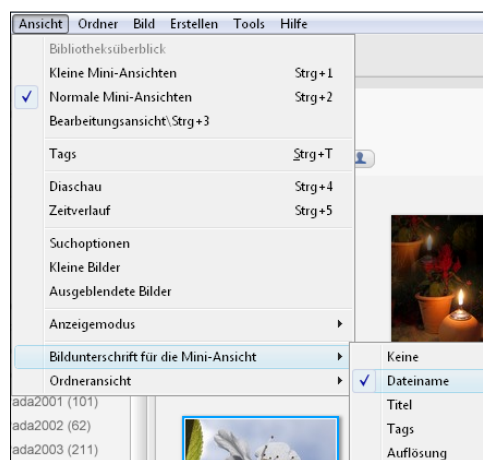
Ansicht Ordner Bild Erstellen Tools Hilfe

Bibliotheksüberblick
Kleine Mini-Ansichten Strg+1
✓ Normale Mini-Ansichten Strg+2
Bearbeitungsansicht\Strg+3

Tags Strg+T

Diaschau Strg+4
Zeitverlauf Strg+5

Suchoptionen
Kleine Bilder
Ausgeblendete Bilder

Anzeigemodus ▸

Bildunterschrift für die Mini-Ansicht ▸
Ordneransicht ▸

Keine
✓ Dateiname
Titel
Tags
Auflösung

ada2001 (101)
ada2002 (62)
ada2003 (211)